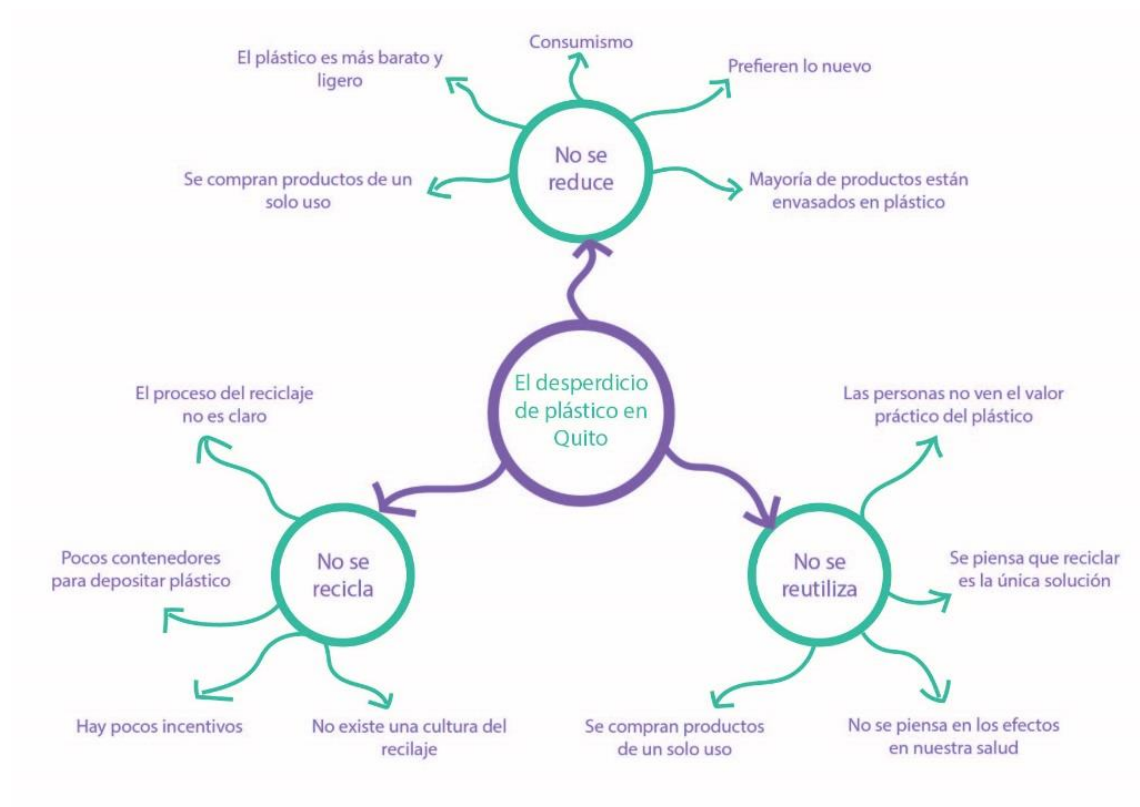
El desperdicio de plástico en Quito

No se reduce

El plástico es más barato y ligero

Consumismo

Prefieren lo nuevo

Se compran productos de un solo uso

Mayoría de productos están envasados en plástico

No se recicla

El proceso del reciclaje no es claro

Pocos contenedores para depositar plástico

Hay pocos incentivos

No existe una cultura del recilaje

No se reutiliza

Las personas no ven el valor práctico del plástico

Se piensa que reciclar es la única solución

Se compran productos de un solo uso

No se piensa en los efectos en nuestra salud